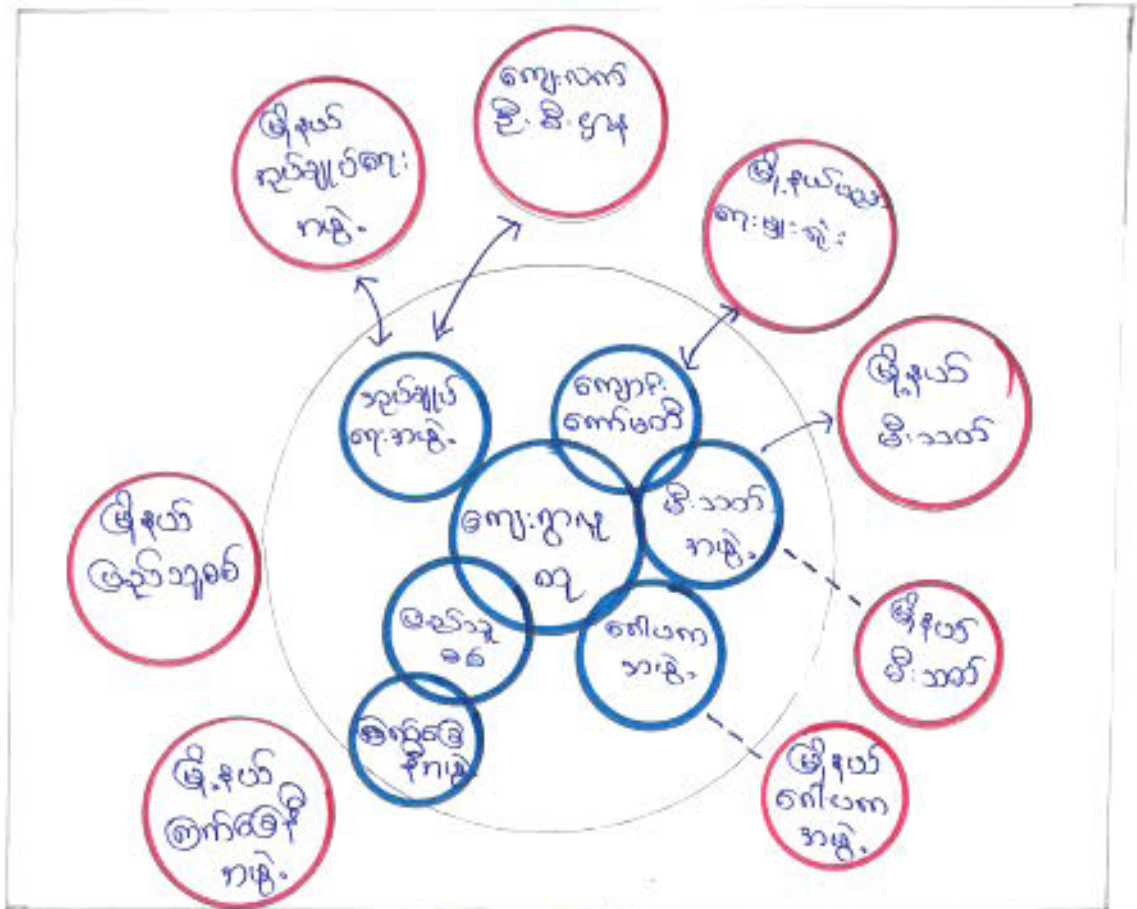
မြို့နယ် အုပ်ချုပ်ရေး အဖွဲ့

ကျေးလက် ဦး စီး ဌာန

မြို့နယ်ပညာ ရေးမှူး ရုံး

မြို့နယ် မီးသတ်

မြို့နယ် ပြည်သူ့စစ်

အုပ်ချုပ် ရေးအဖွဲ့

ကျောင်း ကော်မတီ

ကျေးရွာလူ ထု

မီးသတ် အဖွဲ့

ပြည်သူ့ စစ်

ဇော်ဂျက အဖွဲ့

ကြက်ခြေ နီအဖွဲ့

မြို့နယ် မီးသတ်

မြို့နယ် ကြက်ခြေနီ အဖွဲ့

မြို့နယ် ဇော်ဂျက အဖွဲ့